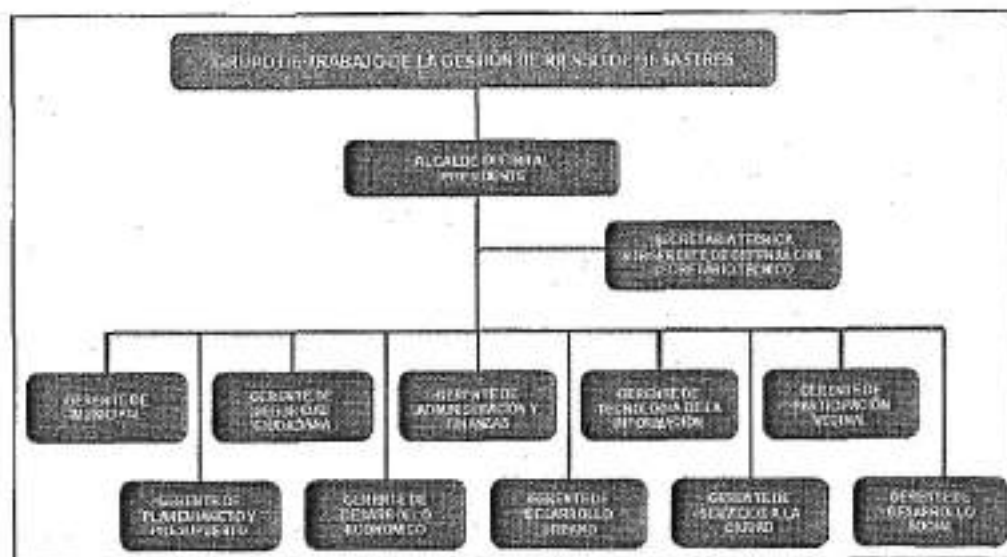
GRUPO DE TRABAJO DE LA GESTIÓN DE RIESGO DE DESASTRES

ALCALDE DISTRITAL PRESIDENTE

SECRETARIA TÉCNICA SUBGERENTE DE DEFENSA CIVIL SECRETARIO TÉCNICO

GERENTE DE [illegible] MUNICIPAL

GERENTE DE SEGURIDAD CIUDADANA

GERENTE DE ADMINISTRACIÓN Y FINANZAS

GERENTE DE TECNOLOGÍA DE LA INFORMACIÓN

GERENTE DE PARTICIPACIÓN VECINAL

GERENTE DE PLANEAMIENTO Y PRESUPUESTO

GERENTE DE DESARROLLO ECONÓMICO

GERENTE DE DESARROLLO URBANO

GERENTE DE SERVICIOS A LA CIUDAD

GERENTE DE DESARROLLO SOCIAL